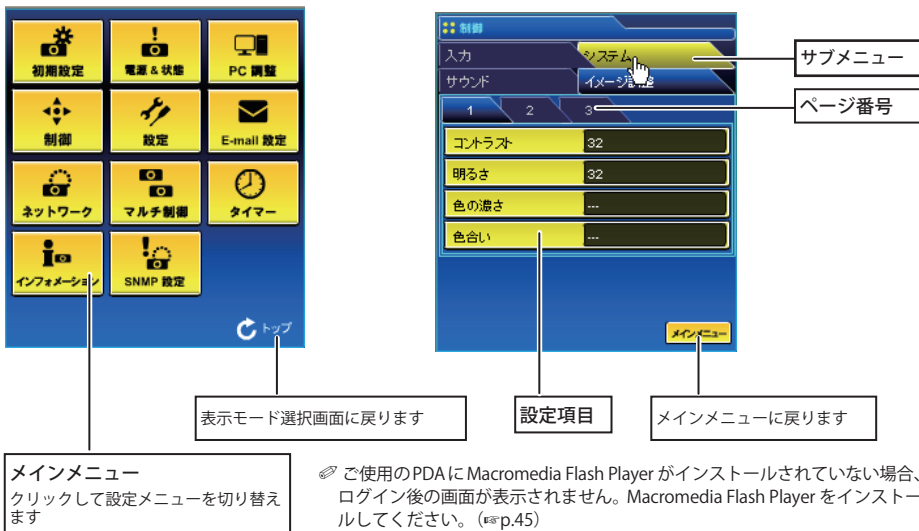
初期設定

電源 & 状態

PC 調整

制御

設定

E-mail 設定

ネットワーク

マルチ制御

タイマー

インフォメーション

SNMP 設定

トップ

制御

入力

システム

サウンド

イメージ調整

1

2

3

コントラスト

32

明るさ

32

色の濃さ

---

色合い

---

メインメニュー

サブメニュー

ページ番号

表示モード選択画面に戻ります

設定項目

メインメニューに戻ります

メインメニュー
クリックして設定メニューを切り替えます

✐ ご使用のPDAにMacromedia Flash Playerがインストールされていない場合、ログイン後の画面が表示されません。Macromedia Flash Playerをインストールしてください。(☞p.45)